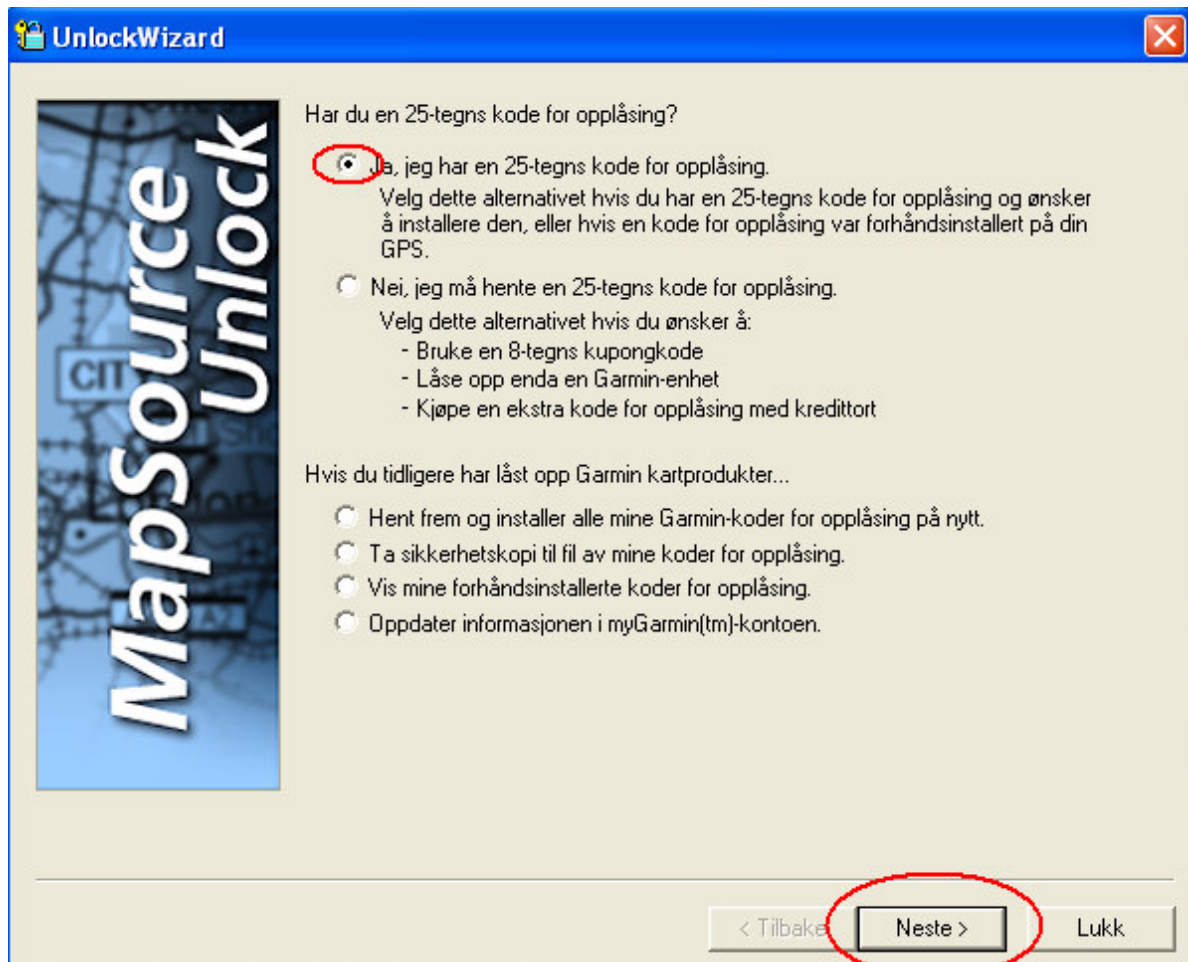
UnlockWizard

MapSource Unlock

CIT

Har du en 25-tegns kode for opplåsing?

Ja, jeg har en 25-tegns kode for opplåsing.
Velg dette alternativet hvis du har en 25-tegns kode for opplåsing og ønsker å installere den, eller hvis en kode for opplåsing var forhåndsinstallert på din GPS.

Nei, jeg må hente en 25-tegns kode for opplåsing.
Velg dette alternativet hvis du ønsker å:
- Bruke en 8-tegns kupongkode
- Låse opp enda en Garmin-enhet
- Kjøpe en ekstra kode for opplåsing med kredittort

Hvis du tidligere har låst opp Garmin kartprodukter...

Hent frem og installer alle mine Garmin-koder for opplåsing på nytt.
Ta sikkerhetskopi til fil av mine koder for opplåsing.
Vis mine forhåndsinstallerte koder for opplåsing.
Oppdater informasjonen i myGarmin(tm)-kontoen.

< Tilbake
Neste >
Lukk